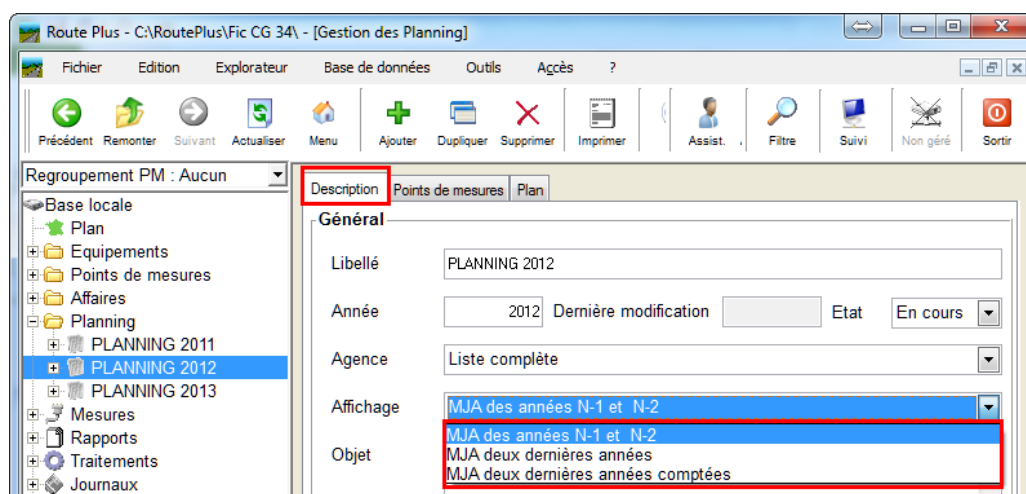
Route Plus - C:\RoutePlus\Fic CG 34\ - [Gestion des Planning]

Fichier Edition Explorateur Base de données Outils Accès ?

Précédent Remonter Suivant Actualiser Menu Ajouter Dupliquer Supprimer Imprimer Assist. Filtre Suivi Non géré Sortir

Regroupement PM : Aucun

Base locale
Plan
Equipements
Points de mesures
Affaires
Planning
PLANNING 2011
PLANNING 2012
PLANNING 2013
Mesures
Rapports
Traitements
Journaux

Description Points de mesures Plan

Général

Libellé PLANNING 2012

Année 2012 Dernière modification Etat En cours

Agence Liste complète

Affichage MJA des années N-1 et N-2

Objet

MJA des années N-1 et N-2
MJA deux dernières années
MJA deux dernières années comptées